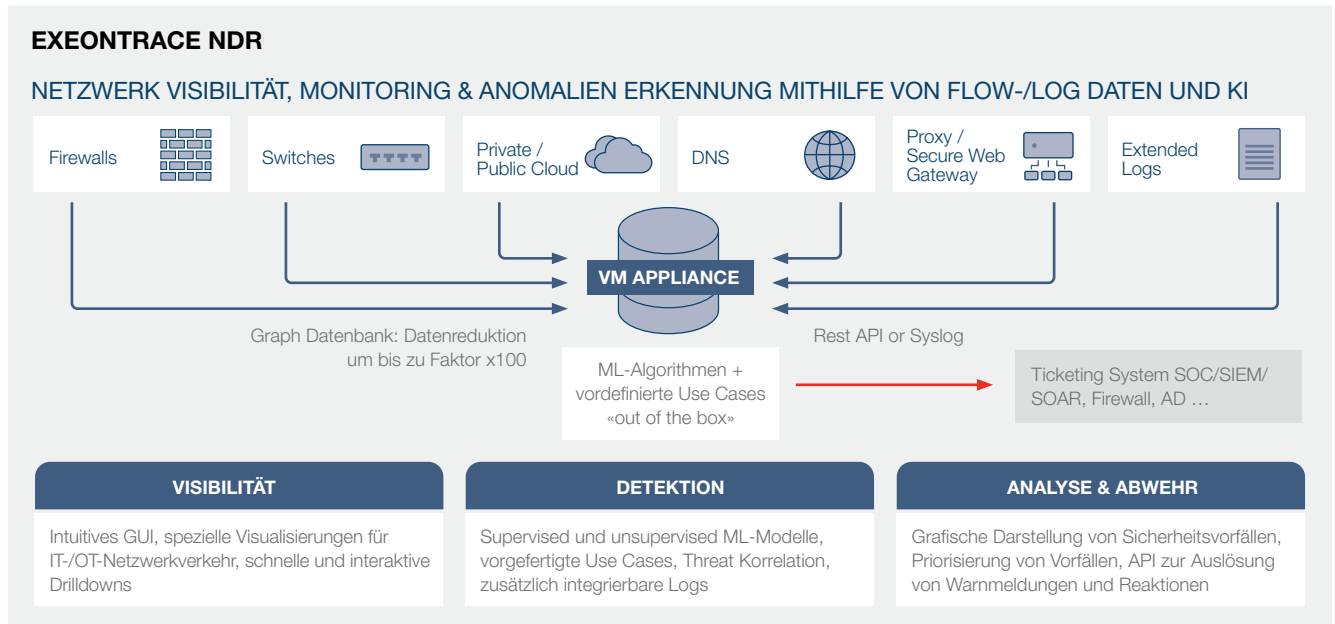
EXEONTRACE NDR

NETZWERK VISIBILITÄT, MONITORING & ANOMALIEN ERKENNUNG MITHILFE VON FLOW-/LOG DATEN UND KI

Firewalls

Switches

Private / Public Cloud

DNS

Proxy / Secure Web Gateway

Extended Logs

VM APPLIANCE

Graph Datenbank: Datenreduktion um bis zu Faktor x100

Rest API or Syslog

ML-Algorithmen + vordefinierte Use Cases «out of the box»

Ticketing System SOC/SIEM/ SOAR, Firewall, AD …

VISIBILITÄT

Intuitives GUI, spezielle Visualisierungen für IT-/OT-Netzwerkverkehr, schnelle und interaktive Drilldowns

DETEKTION

Supervised und unsupervised ML-Modelle, vorgefertigte Use Cases, Threat Korrelation, zusätzlich integrierbare Logs

ANALYSE & ABWEHR

Grafische Darstellung von Sicherheitsvorfällen, Priorisierung von Vorfällen, API zur Auslösung von Warnmeldungen und Reaktionen